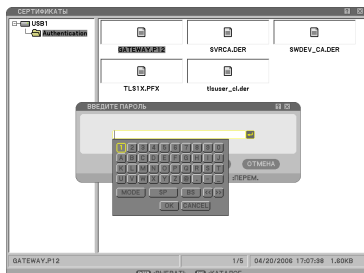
СЕРТИФИКАТЫ

USB1
Authentication

GATEWAY.P12
SVRCA.DER
SWDEV_CA.DER
TLS1X.PFX
tlsuser_cl.der

ВВЕДИТЕ ПАРОЛЬ

1 2 3 4 5 6 7 8 9 0
A B C D E F G H I J
K L M N O P Q R S T
U V W X Y Z
MODE SP BS
OK CANCEL

ОТМЕНА
:ПЕРЕМ.

GATEWAY.P12
1/5
04/20/2006 17:07:38
1.80KB